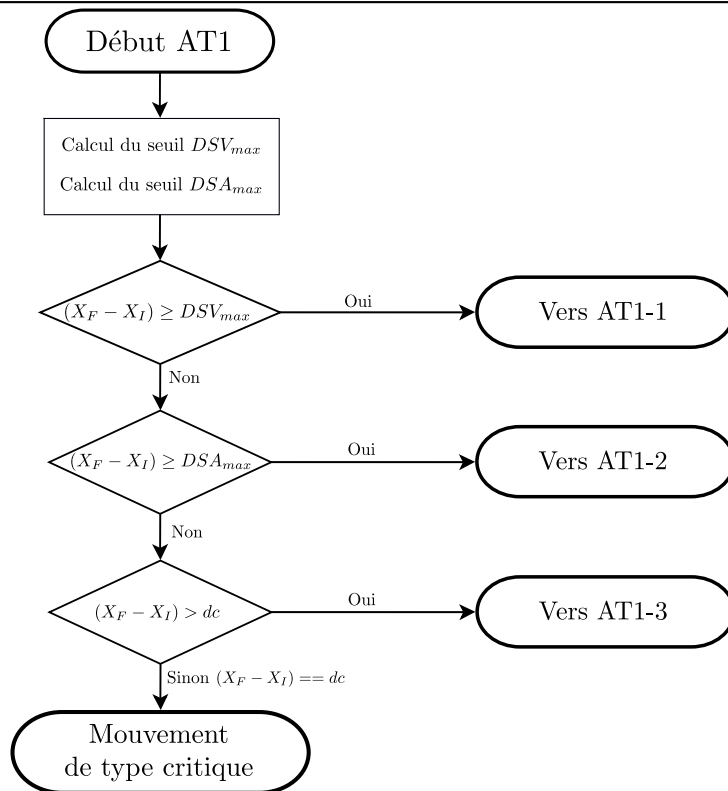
Début AT1

Calcul du seuil $DSV_{max}$

Calcul du seuil $DSA_{max}$

$(X_F - X_I) \geq DSV_{max}$

Oui

Vers AT1-1

Non

$(X_F - X_I) \geq DSA_{max}$

Oui

Vers AT1-2

Non

$(X_F - X_I) > dc$

Oui

Vers AT1-3

Sinon $(X_F - X_I) == dc$

Mouvement de type critique